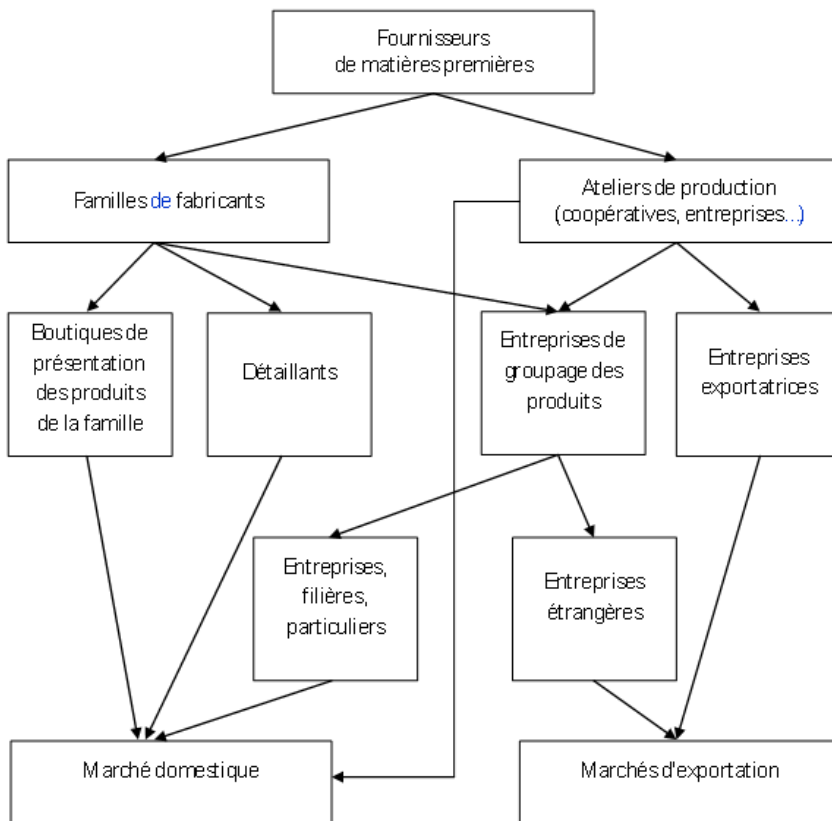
Fournisseurs de matières premières

Familles de fabricants

Ateliers de production (coopératives, entreprises...)

Boutiques de présentation des produits de la famille

Détaillants

Entreprises de groupage des produits

Entreprises exportatrices

Entreprises, filières, particuliers

Entreprises étrangères

Marché domestique

Marchés d'exportation